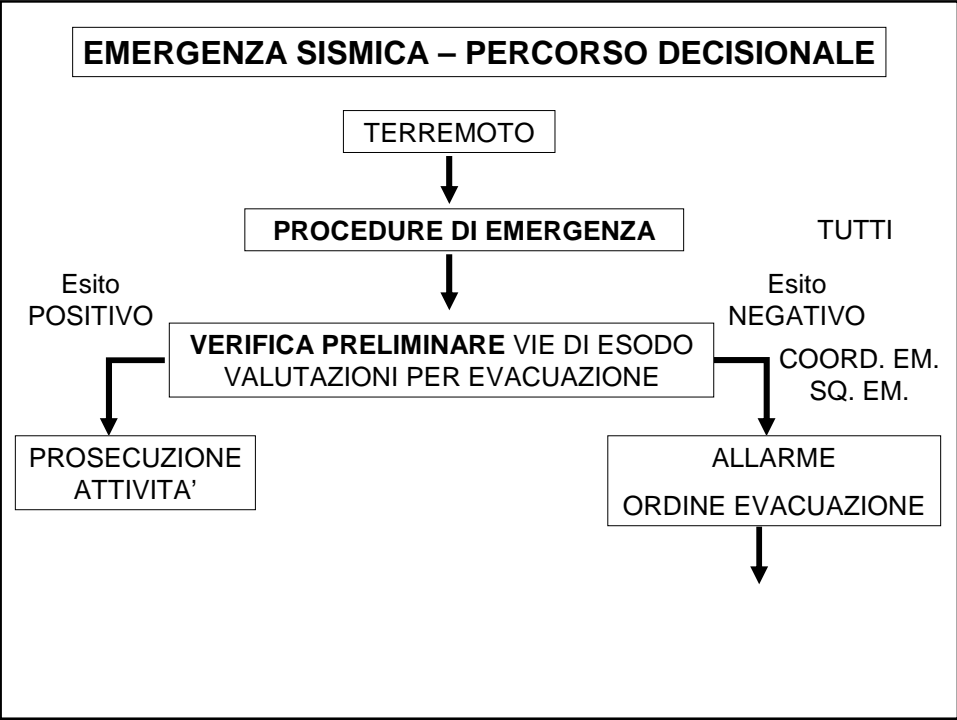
EMERGENZA SISMICA – PERCORSO DECISIONALE

TERREMOTO

PROCEDURE DI EMERGENZA

TUTTI

Esito POSITIVO

Esito NEGATIVO

VERIFICA PRELIMINARE VIE DI ESODO
VALUTAZIONI PER EVACUAZIONE

COORD. EM.
SQ. EM.

PROSECUZIONE ATTIVITA'

ALLARME

ORDINE EVACUAZIONE